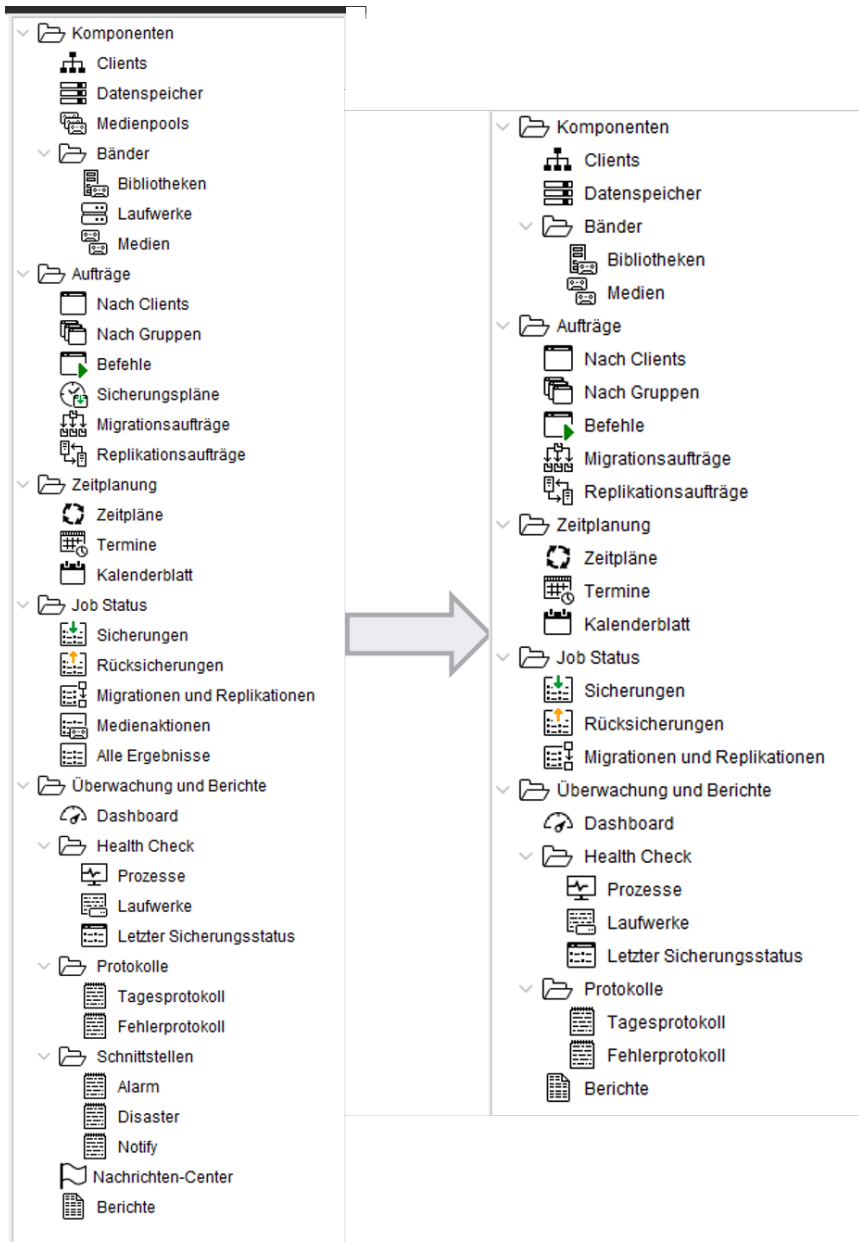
Komponenten
Clients
Datenspeicher
Medienpools
Bänder
Bibliotheken
Laufwerke
Medien
Aufträge
Nach Clients
Nach Gruppen
Befehle
Sicherungspläne
Migrationsaufträge
Replikationsaufträge
Zeitplanung
Zeitpläne
Termine
Kalenderblatt
Job Status
Sicherungen
Rücksicherungen
Migrationen und Replikationen
Medienaktionen
Alle Ergebnisse
Überwachung und Berichte
Dashboard
Health Check
Prozesse
Laufwerke
Letzter Sicherungsstatus
Protokolle
Tagesprotokoll
Fehlerprotokoll
Schnittstellen
Alarm
Disaster
Notify
Nachrichten-Center
Berichte

Komponenten
Clients
Datenspeicher
Bänder
Bibliotheken
Medien
Aufträge
Nach Clients
Nach Gruppen
Befehle
Migrationsaufträge
Replikationsaufträge
Zeitplanung
Zeitpläne
Termine
Kalenderblatt
Job Status
Sicherungen
Rücksicherungen
Migrationen und Replikationen
Überwachung und Berichte
Dashboard
Health Check
Prozesse
Laufwerke
Letzter Sicherungsstatus
Protokolle
Tagesprotokoll
Fehlerprotokoll
Berichte